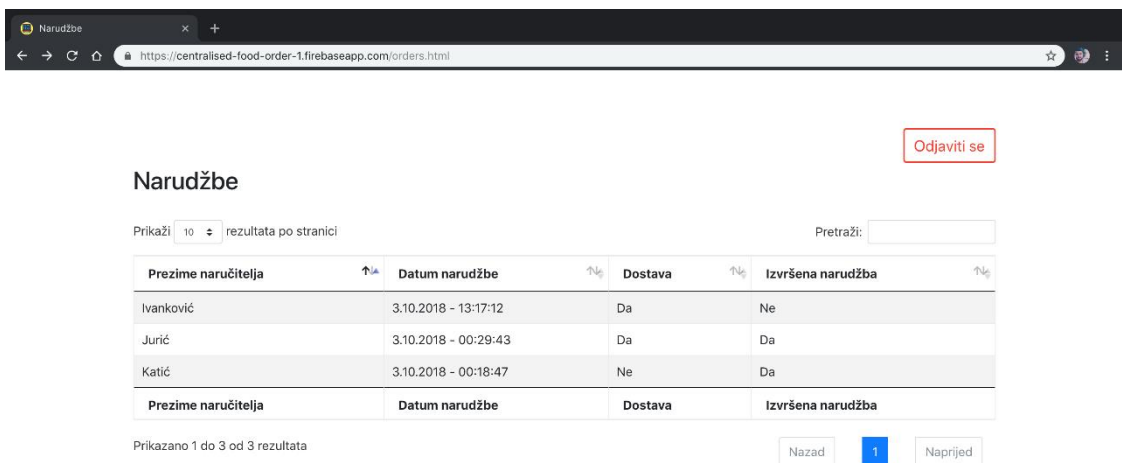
Narudžbe
https://centralised-food-order-1.firebaseapp.com/orders.html

Odjaviti se

Narudžbe

Prikaži 10 rezultata po stranici

Pretraži:

| Prezime naručitelja | Datum narudžbe | Dostava | Izvršena narudžba |
|---|---|---|---|
| Ivanković | 3.10.2018 - 13:17:12 | Da | Ne |
| Jurić | 3.10.2018 - 00:29:43 | Da | Da |
| Katić | 3.10.2018 - 00:18:47 | Ne | Da |
| Prezime naručitelja | Datum narudžbe | Dostava | Izvršena narudžba |

Prikazano 1 do 3 od 3 rezultata

Nazad 1 Naprijed